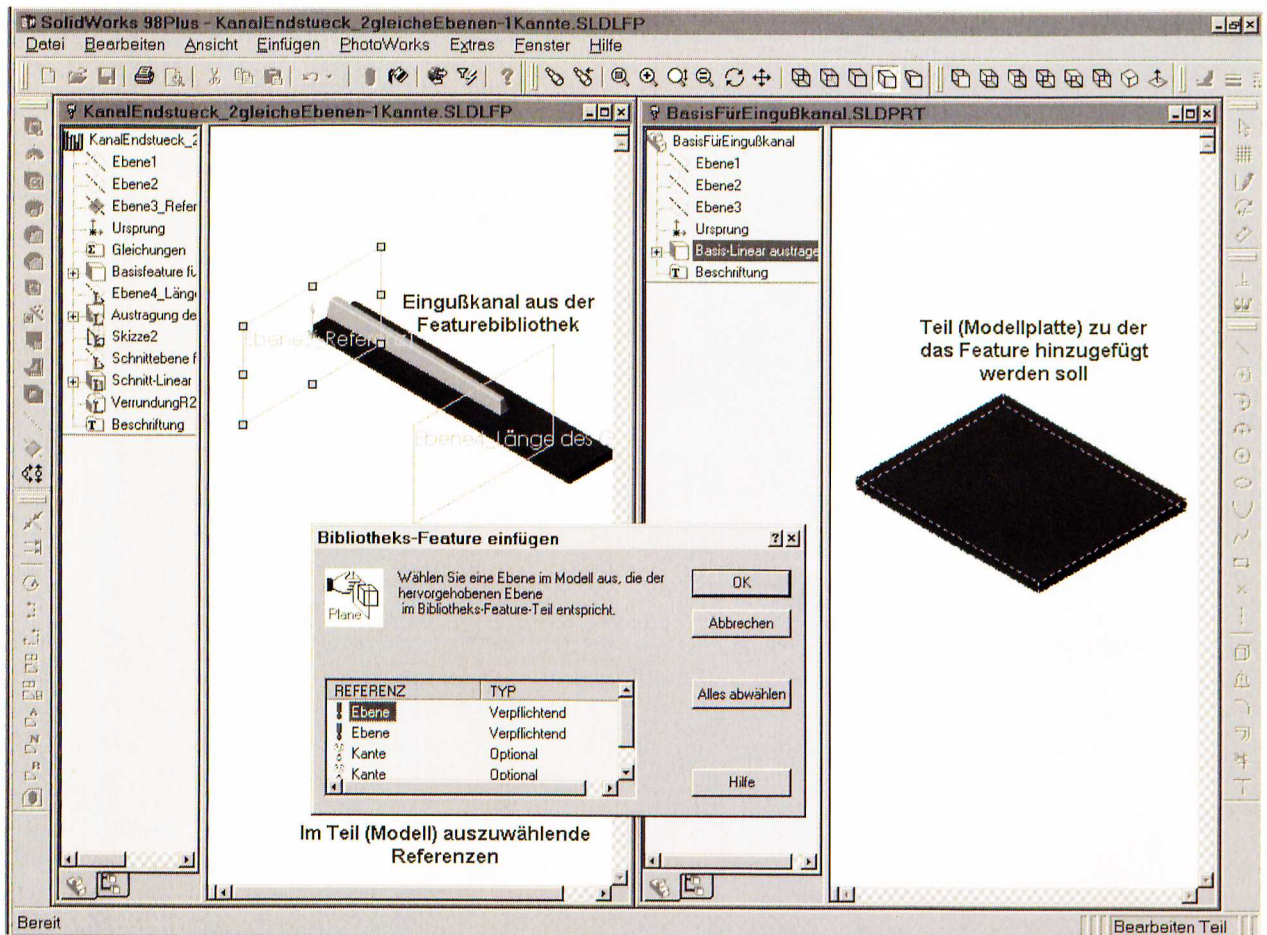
SolidWorks 98Plus - KanalEndstueck_2gleicheEbenen-1Kannte.SLDLFP

Datei Bearbeiten Ansicht Einfügen PhotoWorks Extras Fenster Hilfe

KanalEndstueck_2gleicheEbenen-1Kannte.SLDLFP

KanalEndstueck_2
Ebene1
Ebene2
Ebene3_Refer
Ursprung
Gleichungen
Basisfeature fü
Ebene4_Läng
Austragung de
Skizze2
Schnittebene f
Schnitt-Linear
VerrundungR2
Beschriftung

Ebene3_Referenz

Eingußkanal aus der Featurebibliothek

Ebene4_Länge des

BasisFürEingußkanal.SLDPRT

BasisFürEingußkanal
Ebene1
Ebene2
Ebene3
Ursprung
Basis-Linear austrage
Beschriftung

Teil (Modellplatte) zu der das Feature hinzugefügt werden soll

Bibliotheks-Feature einfügen

Plane

Wählen Sie eine Ebene im Modell aus, die der hervorgehobenen Ebene im Bibliotheks-Feature-Teil entspricht.

OK

Abbrechen

| REFERENZ | TYP |
|---|---|
| Ebene | Verpflichtend |
| Ebene | Verpflichtend |
| Kante | Optional |
| Kante | Optional |

Alles abwählen

Hilfe

Im Teil (Modell) auszuwählende Referenzen

Bereit

Bearbeiten Teil